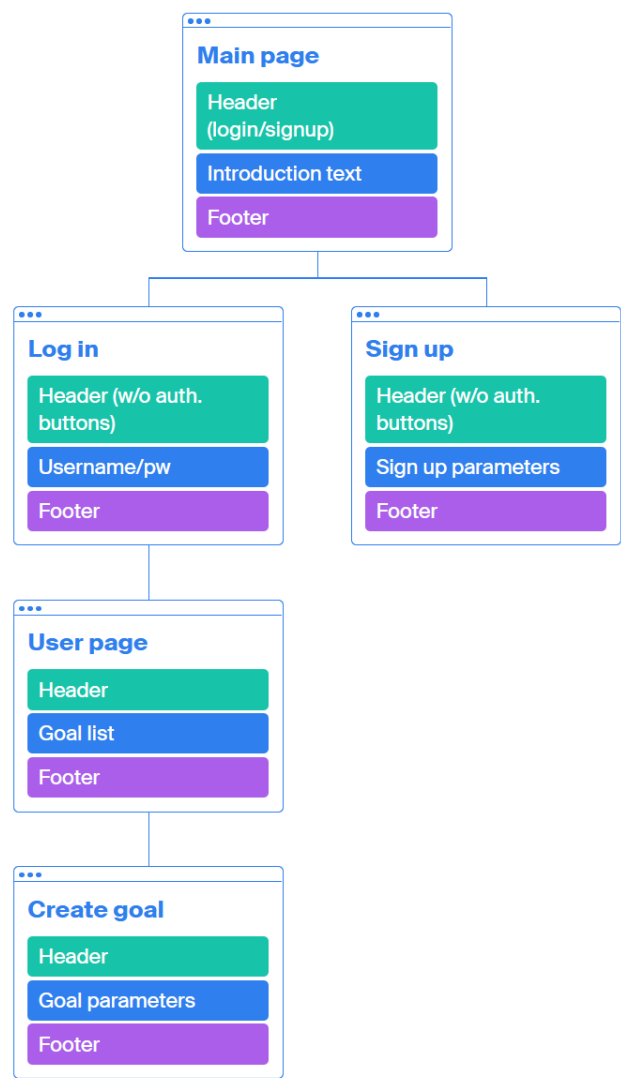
Main page

Header (login/signup)

Introduction text

Footer

Log in

Header (w/o auth. buttons)

Username/pw

Footer

Sign up

Header (w/o auth. buttons)

Sign up parameters

Footer

User page

Header

Goal list

Footer

Create goal

Header

Goal parameters

Footer